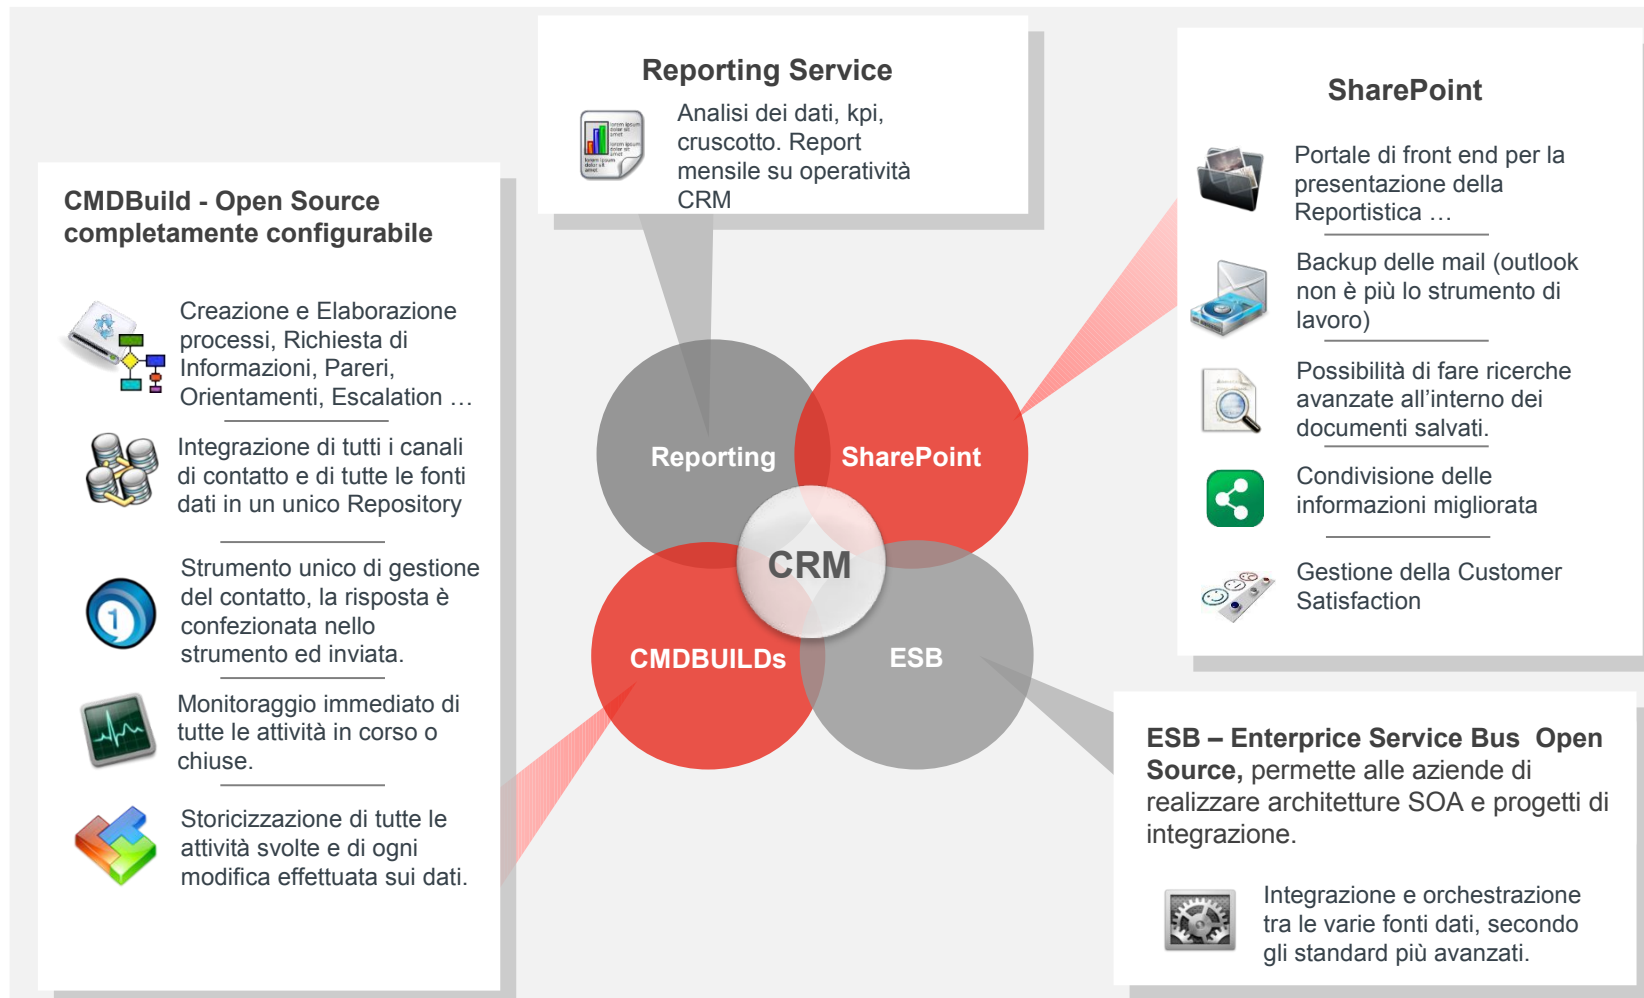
Reporting Service

Analisi dei dati, kpi, cruscotto. Report mensile su operatività CRM

CMDBuild - Open Source completamente configurabile

Creazione e Elaborazione processi, Richiesta di Informazioni, Pareri, Orientamenti, Escalation …

Integrazione di tutti i canali di contatto e di tutte le fonti dati in un unico Repository

Strumento unico di gestione del contatto, la risposta è confezionata nello strumento ed inviata.

Monitoraggio immediato di tutte le attività in corso o chiuse.

Storicizzazione di tutte le attività svolte e di ogni modifica effettuata sui dati.

Reporting

SharePoint

CRM

CMDBUILDs

ESB

SharePoint

Portale di front end per la presentazione della Reportistica …

Backup delle mail (outlook non è più lo strumento di lavoro)

Possibilità di fare ricerche avanzate all'interno dei documenti salvati.

Condivisione delle informazioni migliorata

Gestione della Customer Satisfaction

ESB – Enterprise Service Bus Open Source, permette alle aziende di realizzare architetture SOA e progetti di integrazione.

Integrazione e orchestrazione tra le varie fonti dati, secondo gli standard più avanzati.